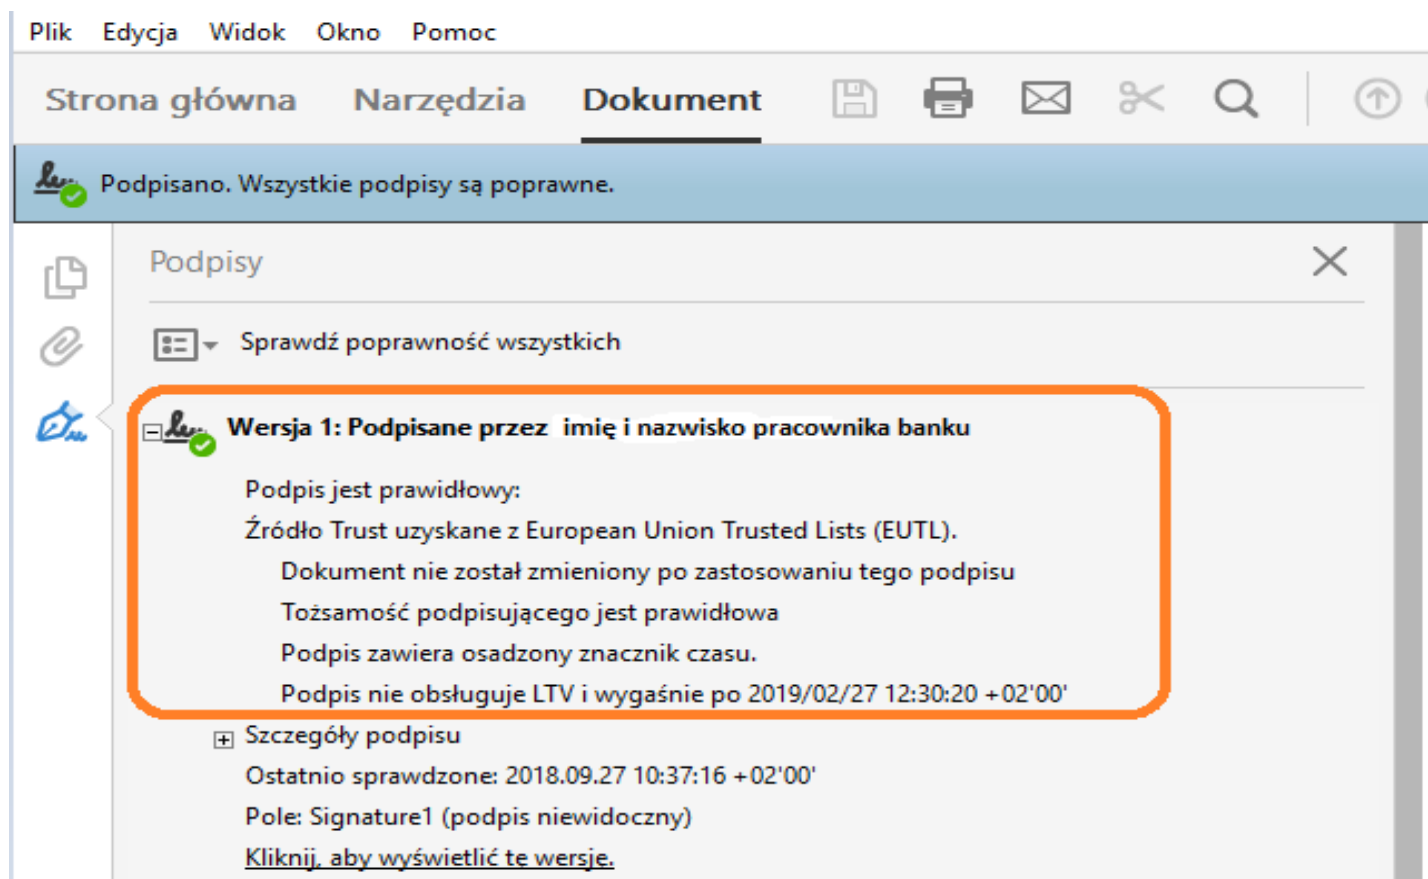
Plik Edycja Widok Okno Pomoc

Strona główna Narzędzia Dokument

Podpisano. Wszystkie podpisy są poprawne.

Podpisy

Sprawdź poprawność wszystkich

Wersja 1: Podpisane przez imię i nazwisko pracownika banku

Podpis jest prawidłowy:

Źródło Trust uzyskane z European Union Trusted Lists (EUTL).

Dokument nie został zmieniony po zastosowaniu tego podpisu

Tożsamość podpisującego jest prawidłowa

Podpis zawiera osadzony znacznik czasu.

Podpis nie obsługuje LTV i wygaśnie po 2019/02/27 12:30:20 +02'00'

Szczegóły podpisu

Ostatnio sprawdzone: 2018.09.27 10:37:16 +02'00'

Pole: Signature1 (podpis niewidoczny)

Kliknij, aby wyświetlić tę wersję.